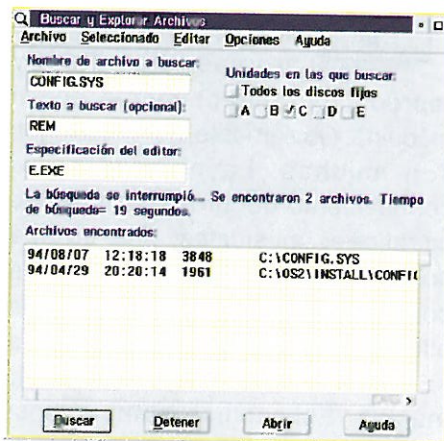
Buscar y Explorar Archivos

Archivo Seleccionado Editar Opciones Ayuda

Nombre de archivo a buscar:
CONFIG.SYS

Unidades en las que buscar:
Todos los discos fijos
A B C D E

Texto a buscar (opcional):
REM

Especificación del editor:
E.EXE

La búsqueda se interrumpió... Se encontraron 2 archivos. Tiempo de búsqueda= 19 segundos.

Archivos encontrados:

94/08/07 12:18:18 3848 C:\CONFIG.SYS
94/04/29 20:20:14 1961 C:\OS2\INSTALL\CONFI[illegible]

Buscar Detener Abrir Ayuda